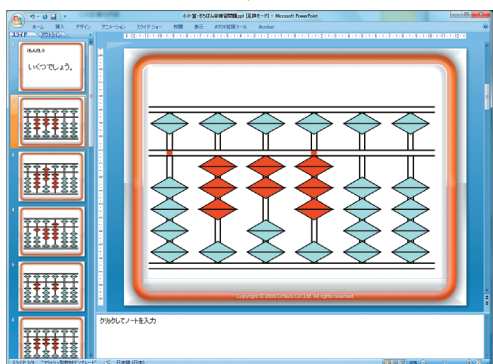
小3_そろばん珠練習問題.ppt [互換モード] - Microsoft PowerPoint

ホーム 挿入 デザイン アニメーション スライド ショー 校閲 表示 ATOK拡張ツール Acrobat

スライド アウトライン

れんしゅう

いくつでしょう。

Copyright © 2009 Uchida Co.,Ltd. All rights reserved.

クリックしてノートを入力

スライド 2/15 "Office テーマ" 日本語 (日本)